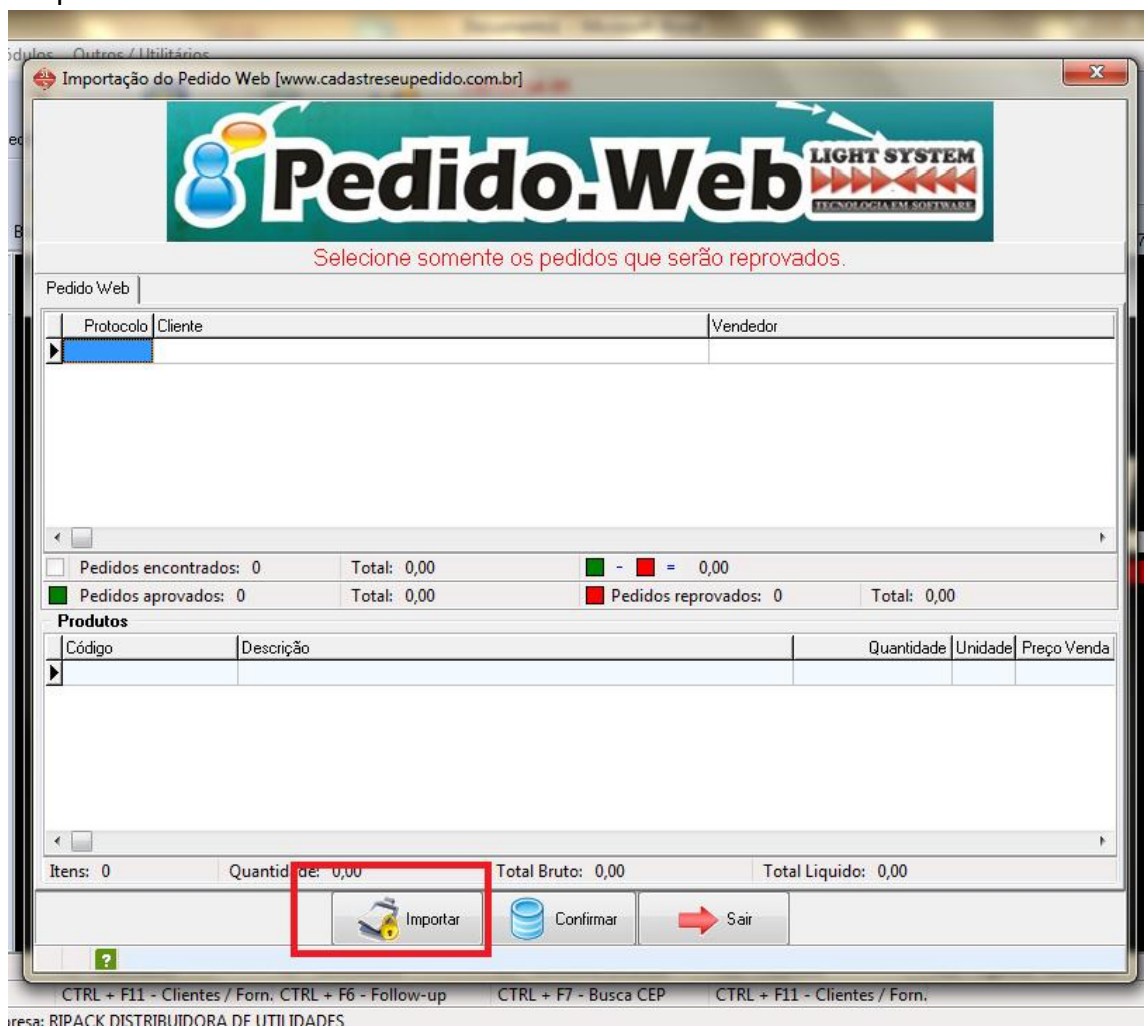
ódulos Outros / Utilitários

Importação do Pedido Web [www.cadastreseupedido.com.br]

Pedido.Web LIGHT SYSTEM TECNOLOGIA EM SOFTWARE

Selecione somente os pedidos que serão reprovados.

Pedido Web

| Protocolo | Cliente | Vendedor |
|---|---|---|
| | | |

Pedidos encontrados: 0 Total: 0,00 - = 0,00

Pedidos aprovados: 0 Total: 0,00 Pedidos reprovados: 0 Total: 0,00

Produtos

| Código | Descrição | Quantidade | Unidade | Preço Venda |
|---|---|---|---|---|
| | | | | |

Itens: 0 Quantid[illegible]de: 0,00 Total Bruto: 0,00 Total Liquido: 0,00

Importar Confirmar Sair

CTRL + F11 - Clientes / Forn. CTRL + F6 - Follow-up CTRL + F7 - Busca CEP CTRL + F11 - Clientes / Forn.

resa: RIPACK DISTRIBUIDORA DE UTILIDADES